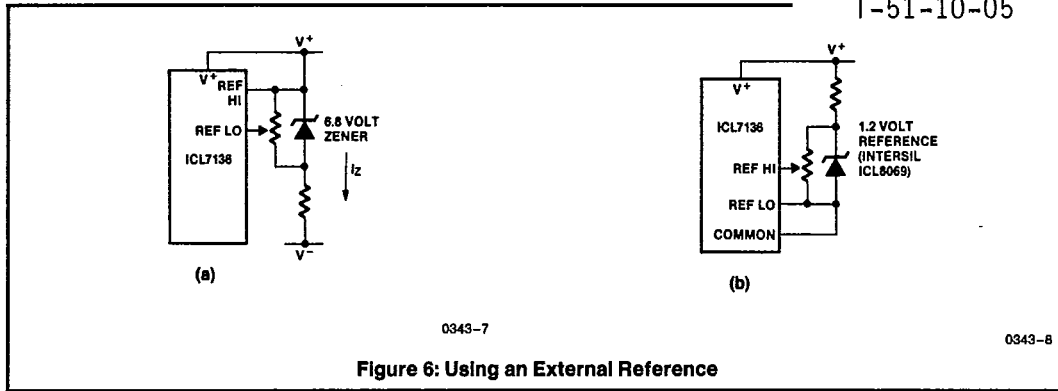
T-51-10-05

V⁺

V⁺

REF HI

REF LO

ICL7136

6.8 VOLT ZENER

Iz

V⁻

(a)

0343-7

V⁺

V⁺

ICL7136

1.2 VOLT REFERENCE (INTERSIL ICL8069)

REF HI

REF LO

COMMON

(b)

0343-8

Figure 6: Using an External Reference